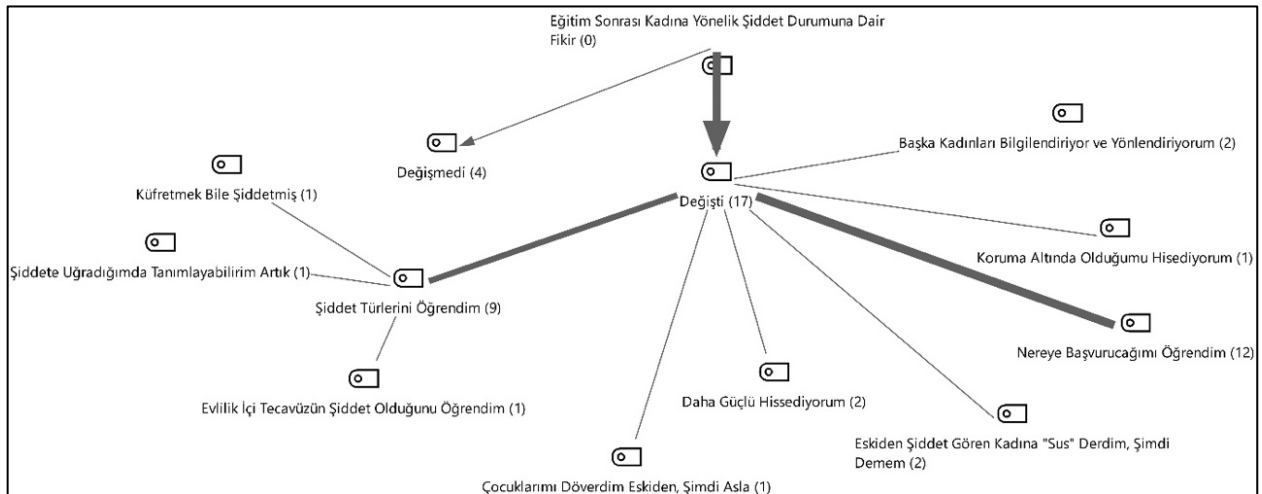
Eğitim Sonrası Kadına Yönelik Şiddet Durumuna Dair Fikir (0)

Değişmedi (4)

Başka Kadınları Bilgilendiriyor ve Yönlendiriyorum (2)

Küfretmek Bile Şiddetmiş (1)

Değişti (17)

Şiddete Uğradığımda Tanımlayabilirim Artık (1)

Koruma Altında Olduğumu Hisediyorum (1)

Şiddet Türlerini Öğrendim (9)

Nereye Başvurucağımı Öğrendim (12)

Evlilik İçi Tecavüzün Şiddet Olduğunu Öğrendim (1)

Daha Güçlü Hissediyorum (2)

Eskiden Şiddet Gören Kadına "Sus" Derdim, Şimdi Demem (2)

Çocuklarımı Döverdim Eskiden, Şimdi Asla (1)